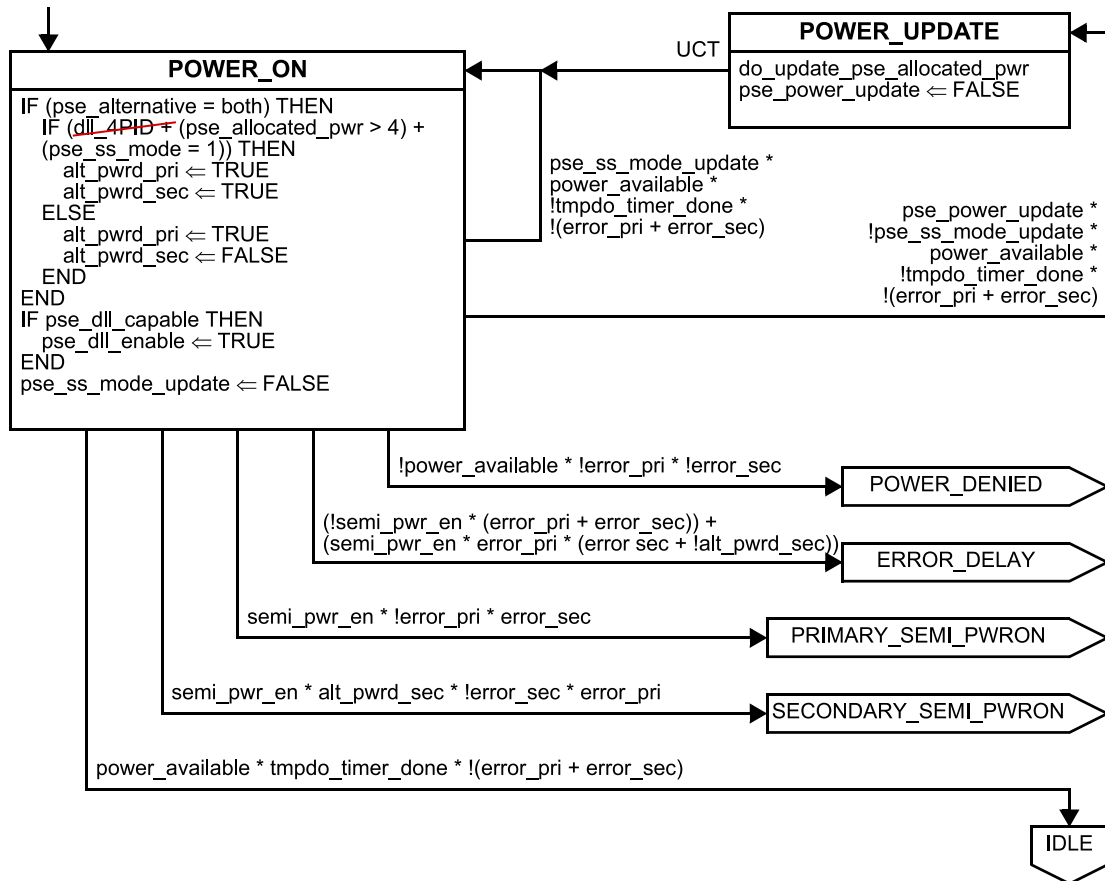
POWER_UPDATE

UCT

do_update_pse_allocated_pwr
pse_power_update ⇐ FALSE

POWER_ON

IF (pse_alternative = both) THEN
IF (dll_4PID + (pse_allocated_pwr > 4) + (pse_ss_mode = 1)) THEN
alt_pwrd_pri ⇐ TRUE
alt_pwrd_sec ⇐ TRUE
ELSE
alt_pwrd_pri ⇐ TRUE
alt_pwrd_sec ⇐ FALSE
END
END
IF pse_dll_capable THEN
pse_dll_enable ⇐ TRUE
END
pse_ss_mode_update ⇐ FALSE

pse_ss_mode_update *
power_available *
!tmpdo_timer_done *
!(error_pri + error_sec)

pse_power_update *
!pse_ss_mode_update *
power_available *
!tmpdo_timer_done *
!(error_pri + error_sec)

!power_available * !error_pri * !error_sec

POWER_DENIED

(!semi_pwr_en * (error_pri + error_sec)) +
(semi_pwr_en * error_pri * (error sec + !alt_pwrd_sec))

ERROR_DELAY

semi_pwr_en * !error_pri * error_sec

PRIMARY_SEMI_PWRON

semi_pwr_en * alt_pwrd_sec * !error_sec * error_pri

SECONDARY_SEMI_PWRON

power_available * tmpdo_timer_done * !(error_pri + error_sec)

IDLE